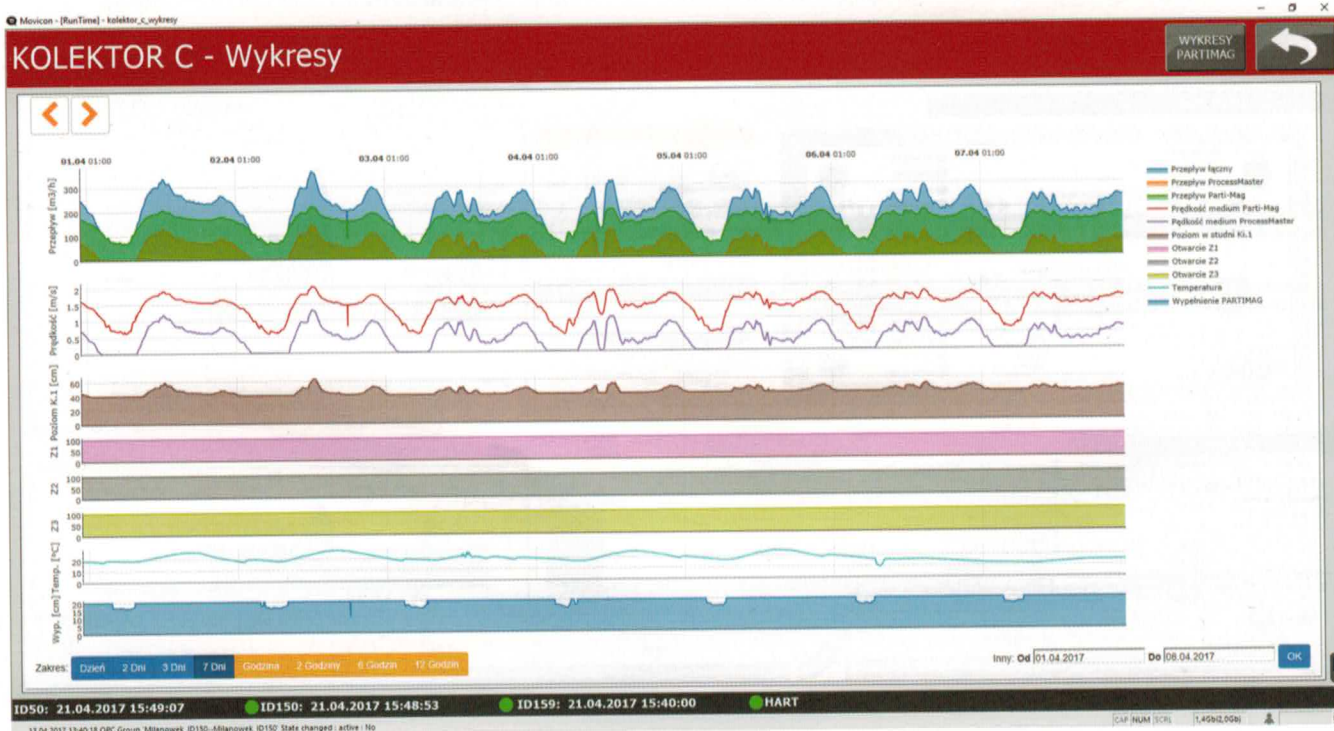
Movicon - [RunTime] - kolektor_c_wykresy

KOLEKTOR C - Wykresy

WYKRESY PARTIMAG

01.04 01:00
02.04 01:00
03.04 01:00
04.04 01:00
05.04 01:00
06.04 01:00
07.04 01:00

Przepływ [m3/h]
300
200
100
0

Prędkość [m/s]
2
1.5
1
0.5
0

Poziom K.1 [cm]
60
40
20
0

Z1
100
50
0

Z2
100
50
0

Z3
100
50
0

Temp. [°C]
20
0

Wyp. [cm]
20
15
10
5
0

Przepływ łączny
Przepływ ProcessMaster
Przepływ Parti-Mag
Prędkość medium Parti-Mag
Prędkość medium ProcessMaster
Poziom w studni Ki.1
Otwarcie Z1
Otwarcie Z2
Otwarcie Z3
Temperatura
Wypełnienie PARTIMAG

Zakres: Dzień 2 Dni 3 Dni 7 Dni Godzina 2 Godziny 6 Godzin 12 Godzin

Inny: Od 01.04.2017 Do 08.04.2017 OK

ID50: 21.04.2017 15:49:07
ID150: 21.04.2017 15:48:53
ID159: 21.04.2017 15:40:00
HART

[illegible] OPC Group 'Milanowek_ID150' Milanowek_ID150' State changed : active : No
CAP NUM SCRL 1,4Gb(2,0Gb)